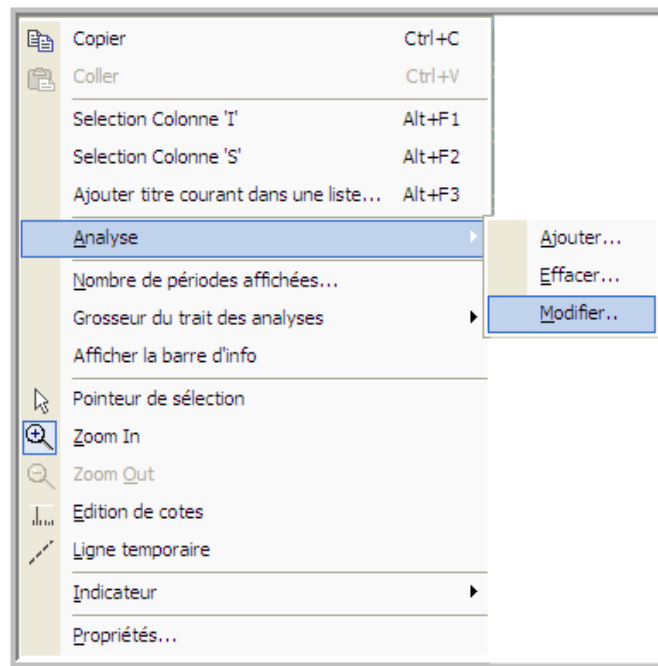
Copier Ctrl+C
Coller Ctrl+V
Selection Colonne 'I' Alt+F1
Selection Colonne 'S' Alt+F2
Ajouter titre courant dans une liste... Alt+F3
Analyse
Ajouter...
Effacer...
Modifier..
Nombre de périodes affichées...
Grosseur du trait des analyses
Afficher la barre d'info
Pointeur de sélection
Zoom In
Zoom Out
Edition de cotes
Ligne temporaire
Indicateur
Propriétés...